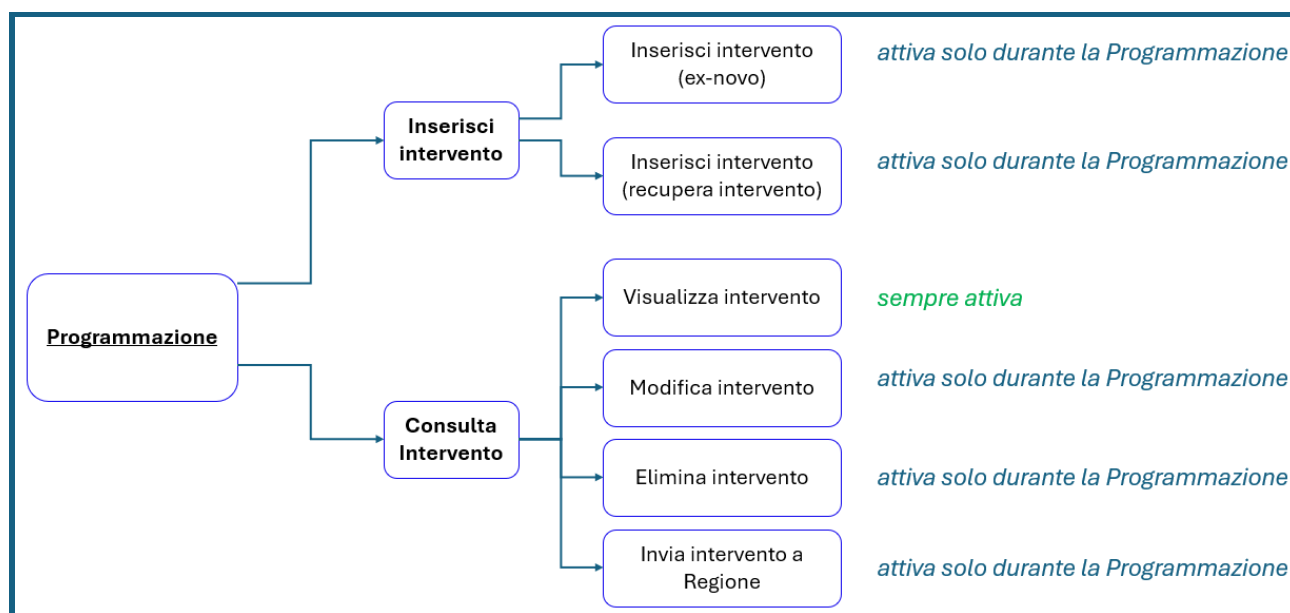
Programmazione

Inserisci intervento

Inserisci intervento (ex-novo)

attiva solo durante la Programmazione

Inserisci intervento (recupera intervento)

attiva solo durante la Programmazione

Consulta Intervento

Visualizza intervento

sempre attiva

Modifica intervento

attiva solo durante la Programmazione

Elimina intervento

attiva solo durante la Programmazione

Invia intervento a Regione

attiva solo durante la Programmazione